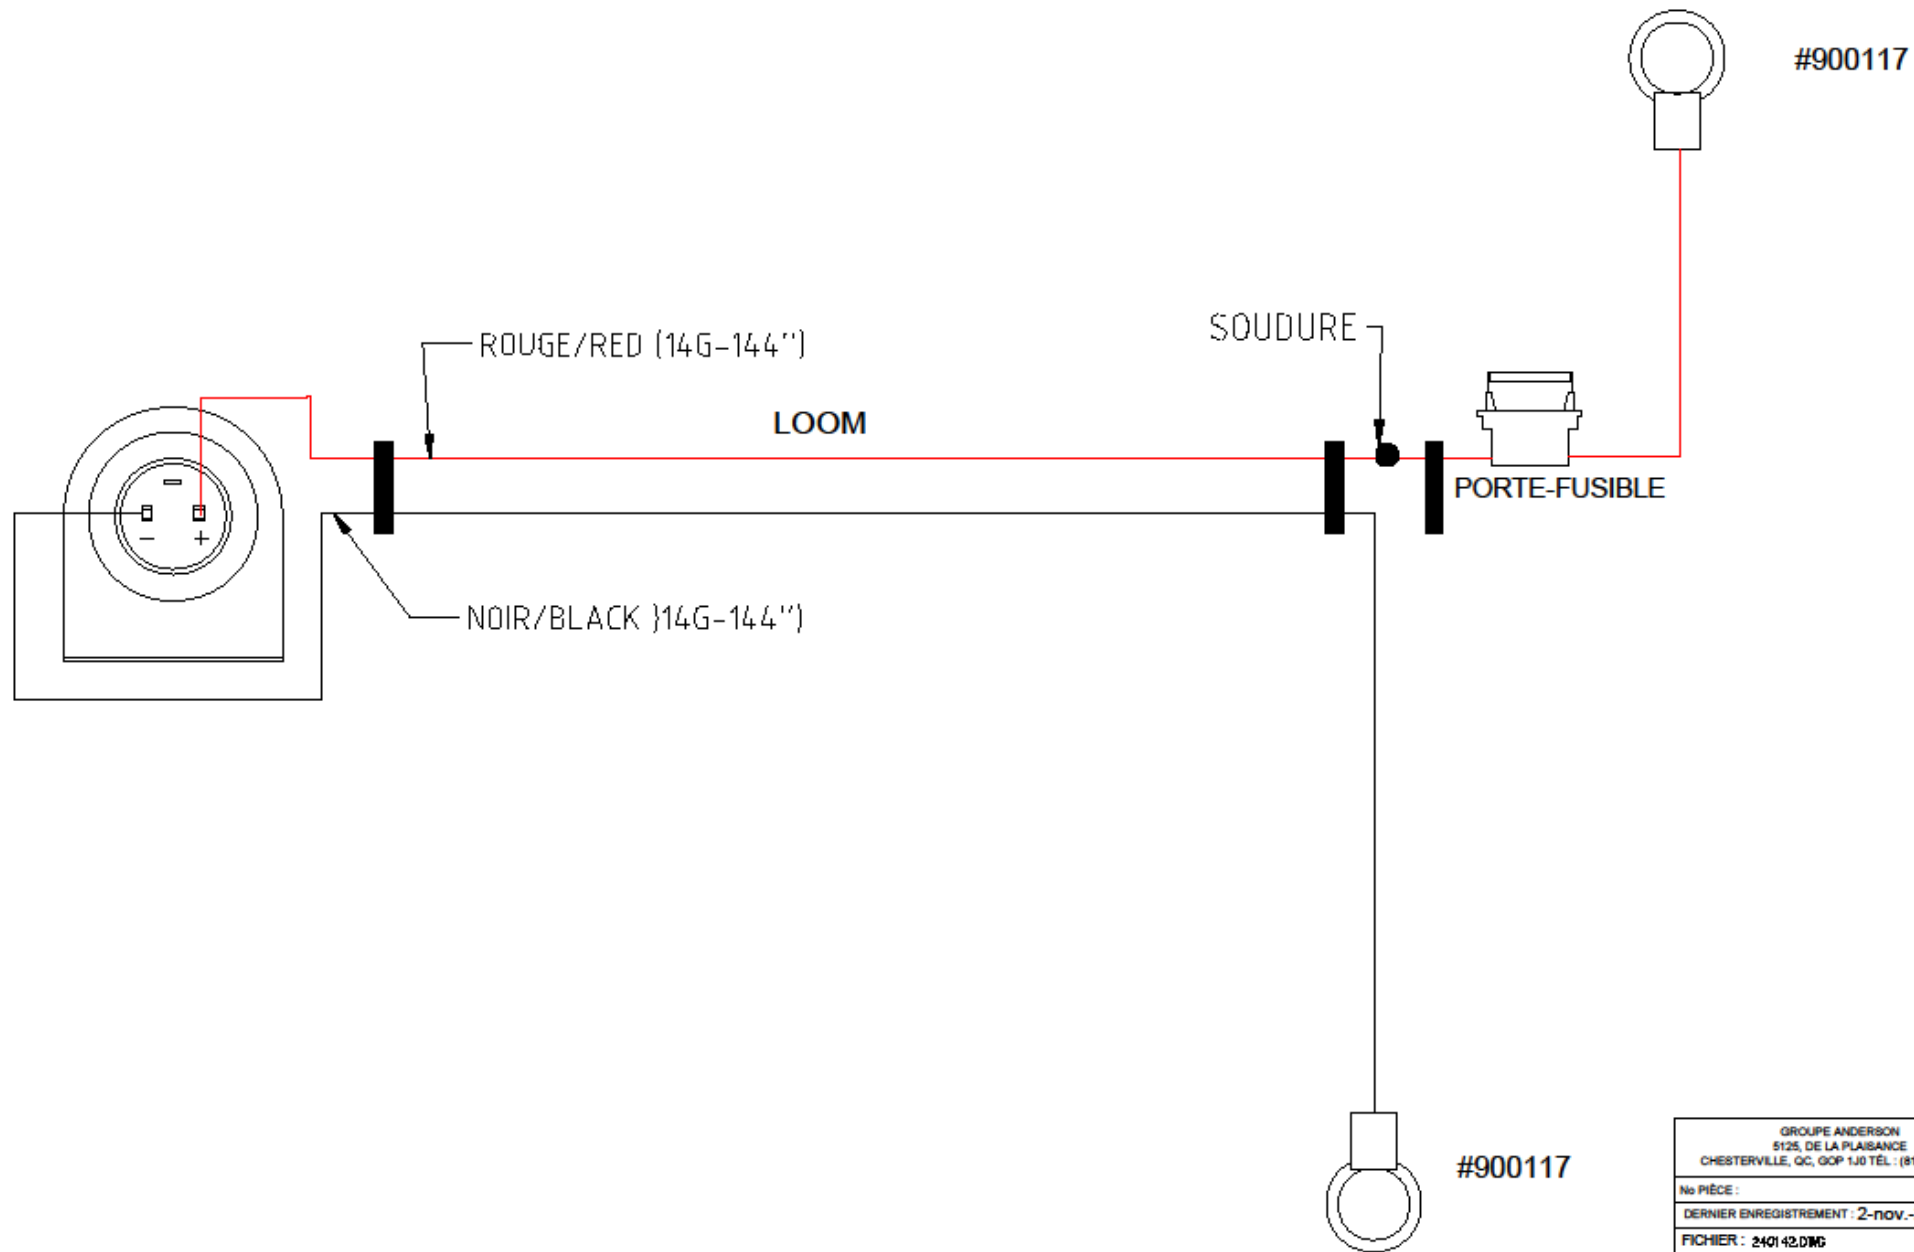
#900117

SOUDURE

ROUGE/RED (14G-144")

LOOM

PORTE-FUSIBLE

− +

− +

NOIR/BLACK }14G-144")

#900117

GROUPE ANDERSON
5125, DE LA PLAISANCE
CHESTERVILLE, QC, G0P 1J0 TÉL : (81

No PIÈCE :

DERNIER ENREGISTREMENT : 2-nov.-

FICHIER : 240142.DWG